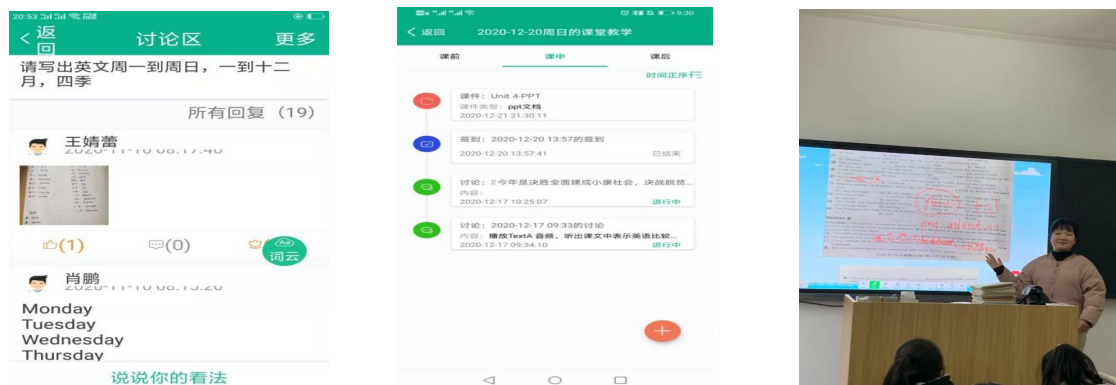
20:53

< 返回 讨论区 更多

请写出英文周一到周日，一到十二月，四季

所有回复（19）

王婧蕾
2020-11-10 08:17:40

(1) (0)

词云

肖鹏
2020-11-10 08:15:20

Monday
Tuesday
Wednesday
Thursday

说说你的看法

9:30

< 返回 2020-12-20周日的课堂教学

课前 课中 课后

时间正序

课件：Unit 4-PPT
课件类型：ppt文档
2020-12-21 21:30:11

签到：2020-12-20 13:57的签到
2020-12-20 13:57:41 已结束

讨论：《今年是决胜全面建成小康社会、决战脱贫...
内容：
2020-12-17 10:25:07 进行中

讨论：2020-12-17 09:33的讨论
内容：播放TextA 音频，听出课文中表示英语比较...
2020-12-17 09:34:10 进行中

+